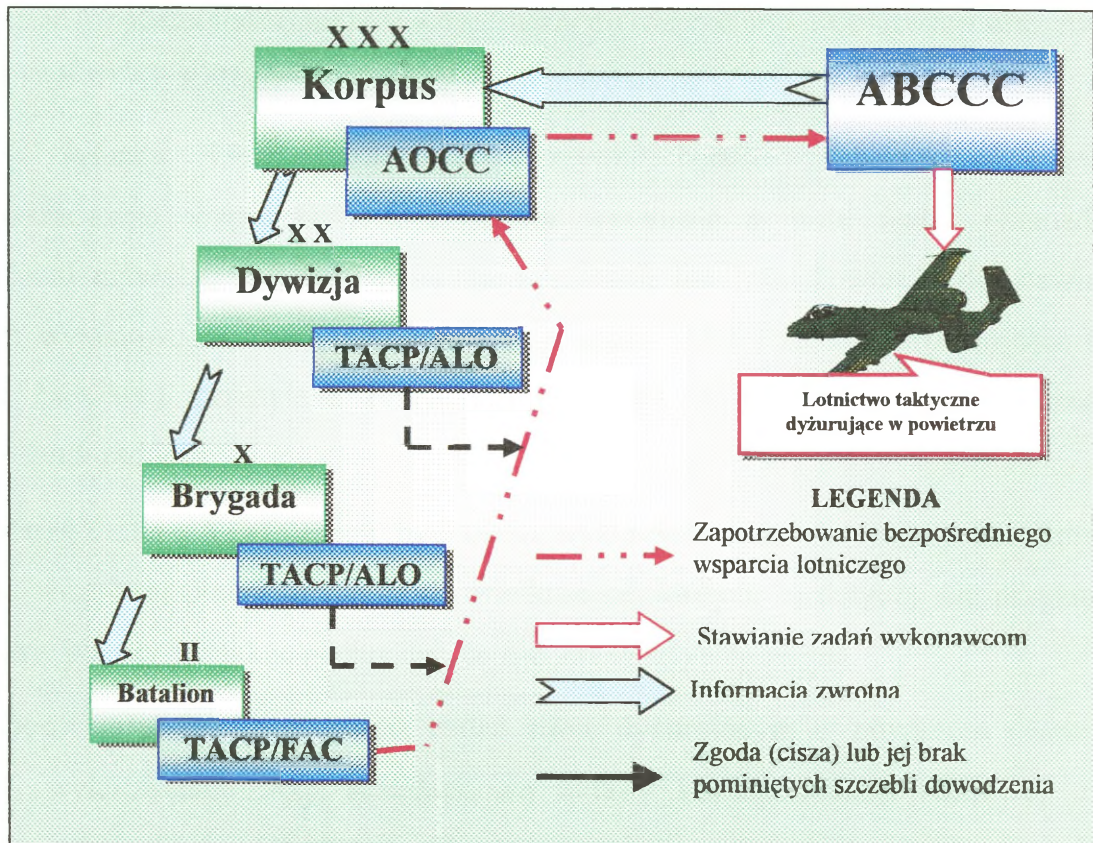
XXX
Korpus
AOCC
ABCCC
XX
Dywizja
TACP/ALO
Lotnictwo taktyczne dyżurujące w powietrzu
X
Brygada
TACP/ALO
LEGENDA
Zapotrzebowanie bezpośredniego wsparcia lotniczego
Stawianie zadań wykonawcom
II
Batalion
Informacja zwrotna
TACP/FAC
Zgoda (cisza) lub jej brak pominiętych szczebli dowodzenia